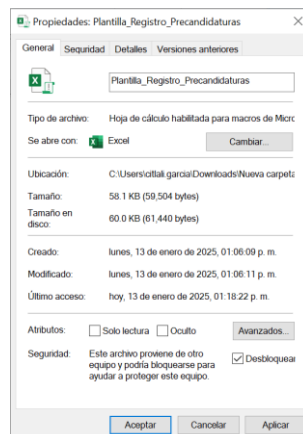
Propiedades: Plantilla_Registro_Precandidaturas ×

General | Seguridad | Detalles | Versiones anteriores

Plantilla_Registro_Precandidaturas

Tipo de archivo: Hoja de cálculo habilitada para macros de Micro

Se abre con: Excel Cambiar...

Ubicación: C:\Users\citlali.garcia\Downloads\Nueva carpeta

Tamaño: 58.1 KB (59,504 bytes)

Tamaño en disco: 60.0 KB (61,440 bytes)

Creado: lunes, 13 de enero de 2025, 01:06:09 p. m.

Modificado: lunes, 13 de enero de 2025, 01:06:11 p. m.

Último acceso: hoy, 13 de enero de 2025, 01:18:22 p. m.

Atributos: Solo lectura Oculto Avanzados...

Seguridad: Este archivo proviene de otro equipo y podría bloquearse para ayudar a proteger este equipo. Desbloquear

Aceptar Cancelar Aplicar